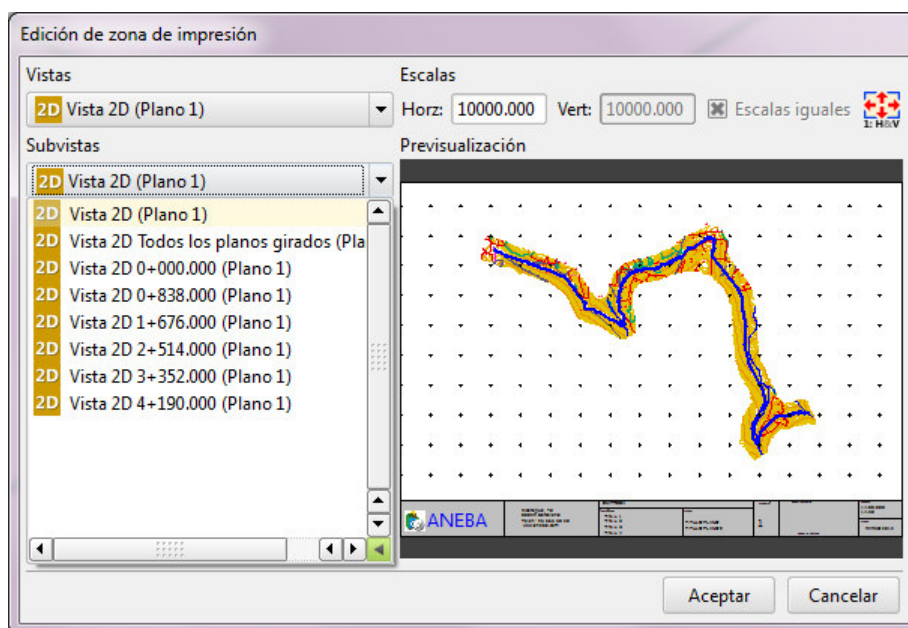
Edición de zona de impresión

Vistas

2D Vista 2D (Plano 1)

Escalas

Horz: 10000.000 Vert: 10000.000 Escalas iguales 1: H&V

Subvistas

2D Vista 2D (Plano 1)

Previsualización

2D Vista 2D (Plano 1)
2D Vista 2D Todos los planos girados (Pla
2D Vista 2D 0+000.000 (Plano 1)
2D Vista 2D 0+838.000 (Plano 1)
2D Vista 2D 1+676.000 (Plano 1)
2D Vista 2D 2+514.000 (Plano 1)
2D Vista 2D 3+352.000 (Plano 1)
2D Vista 2D 4+190.000 (Plano 1)

ANEBA

1

Aceptar Cancelar